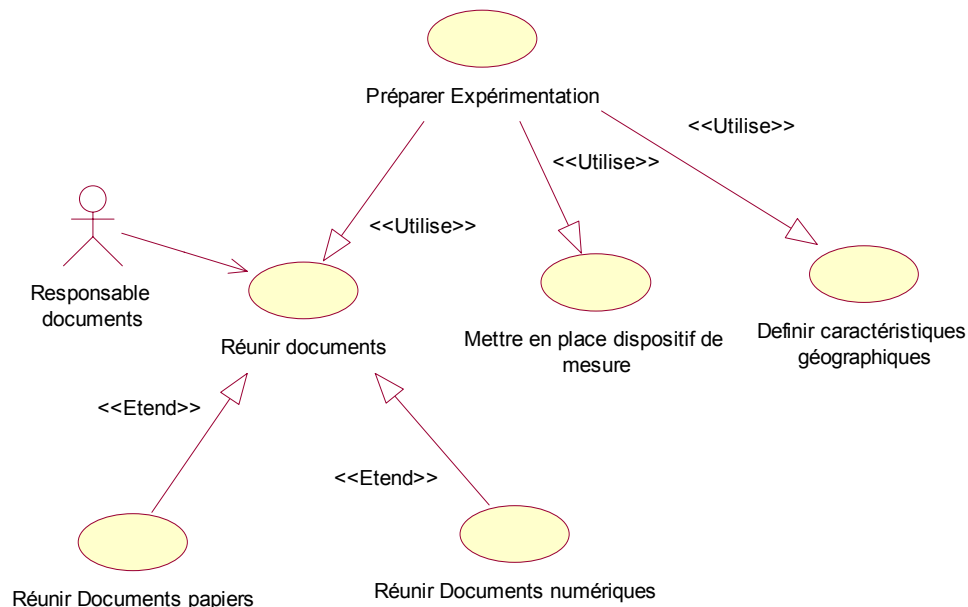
Préparer Expérimentation

<<Utilise>>

<<Utilise>>

<<Utilise>>

Responsable documents

Réunir documents

Mettre en place dispositif de mesure

Definir caractéristiques géographiques

<<Etend>>

<<Etend>>

Réunir Documents papiers

Réunir Documents numériques